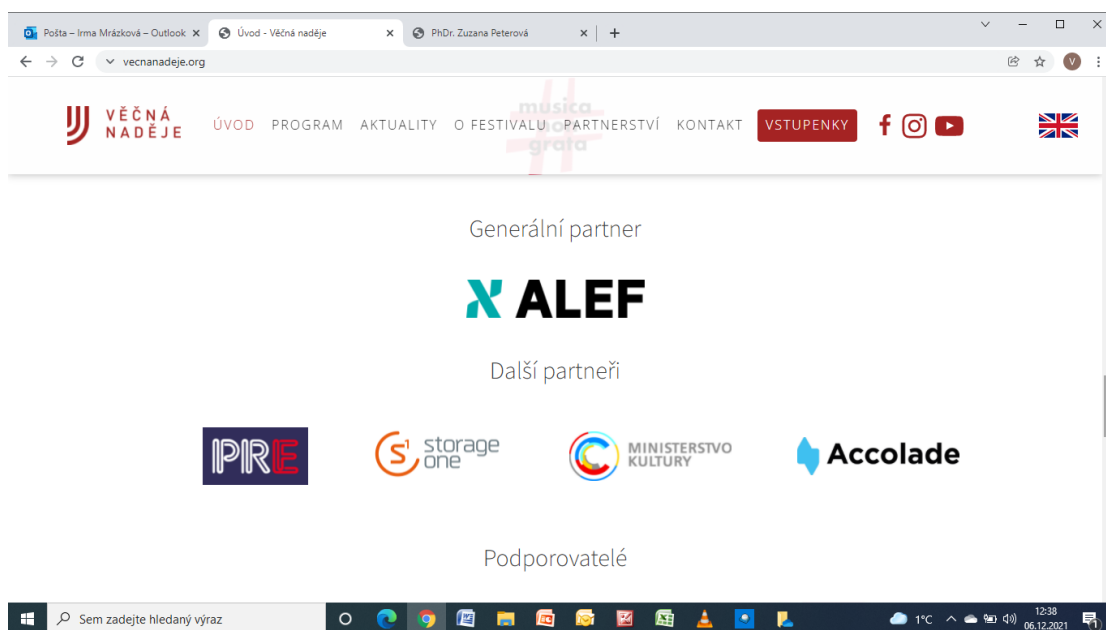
Pošta – Irma Mrázková – Outlook ×
Úvod - Věčná naděje ×
PhDr. Zuzana Peterová ×
+

vecnanadeje.org

VĚČNÁ NADĚJE

ÚVOD PROGRAM AKTUALITY O FESTIVALU PARTNERSTVÍ KONTAKT VSTUPENKY

musica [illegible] grata

Generální partner

ALEF

Další partneři

PRE

storage one

MINISTERSTVO KULTURY

Accolade

Podporovatelé

Sem zadejte hledaný výraz

1°C

12:38
06.12.2021